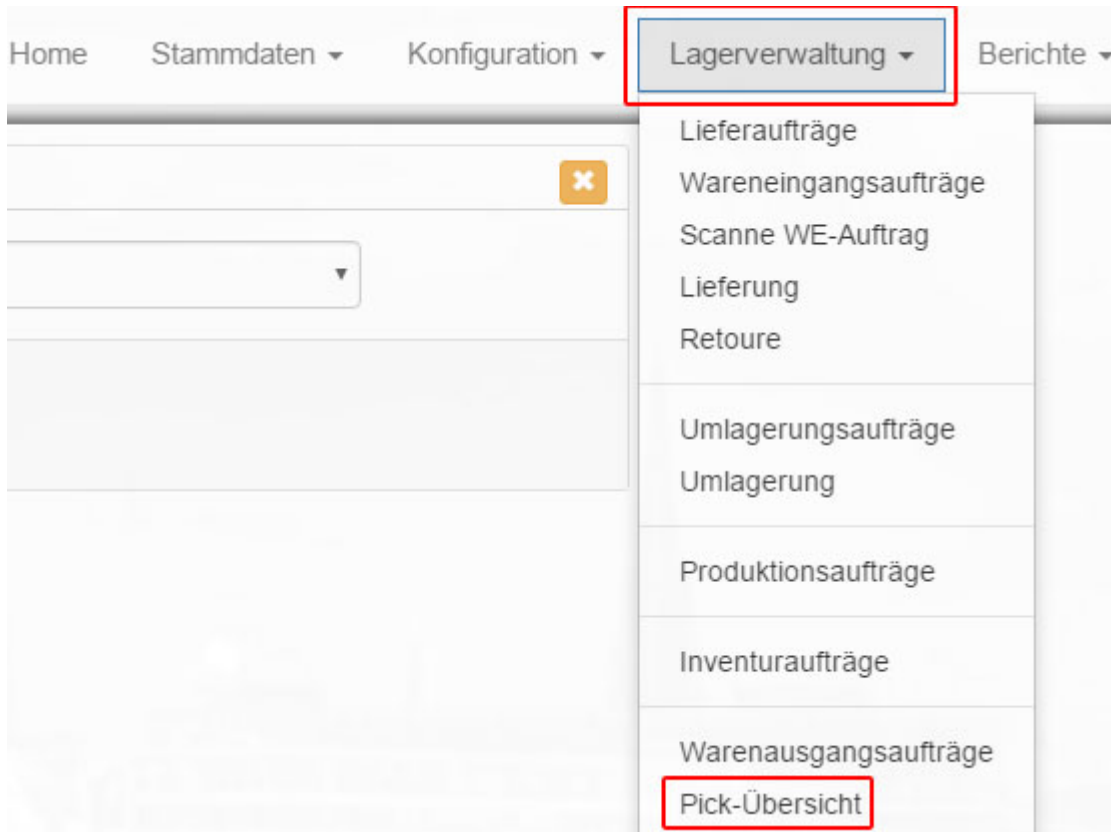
Home Stammdaten Konfiguration Lagerverwaltung Berichte

Lieferaufträge
Wareneingangsaufträge
Scanne WE-Auftrag
Lieferung
Retoure

Umlagerungsaufträge
Umlagerung

Produktionsaufträge

Inventuraufträge

Warenausgangsaufträge
Pick-Übersicht